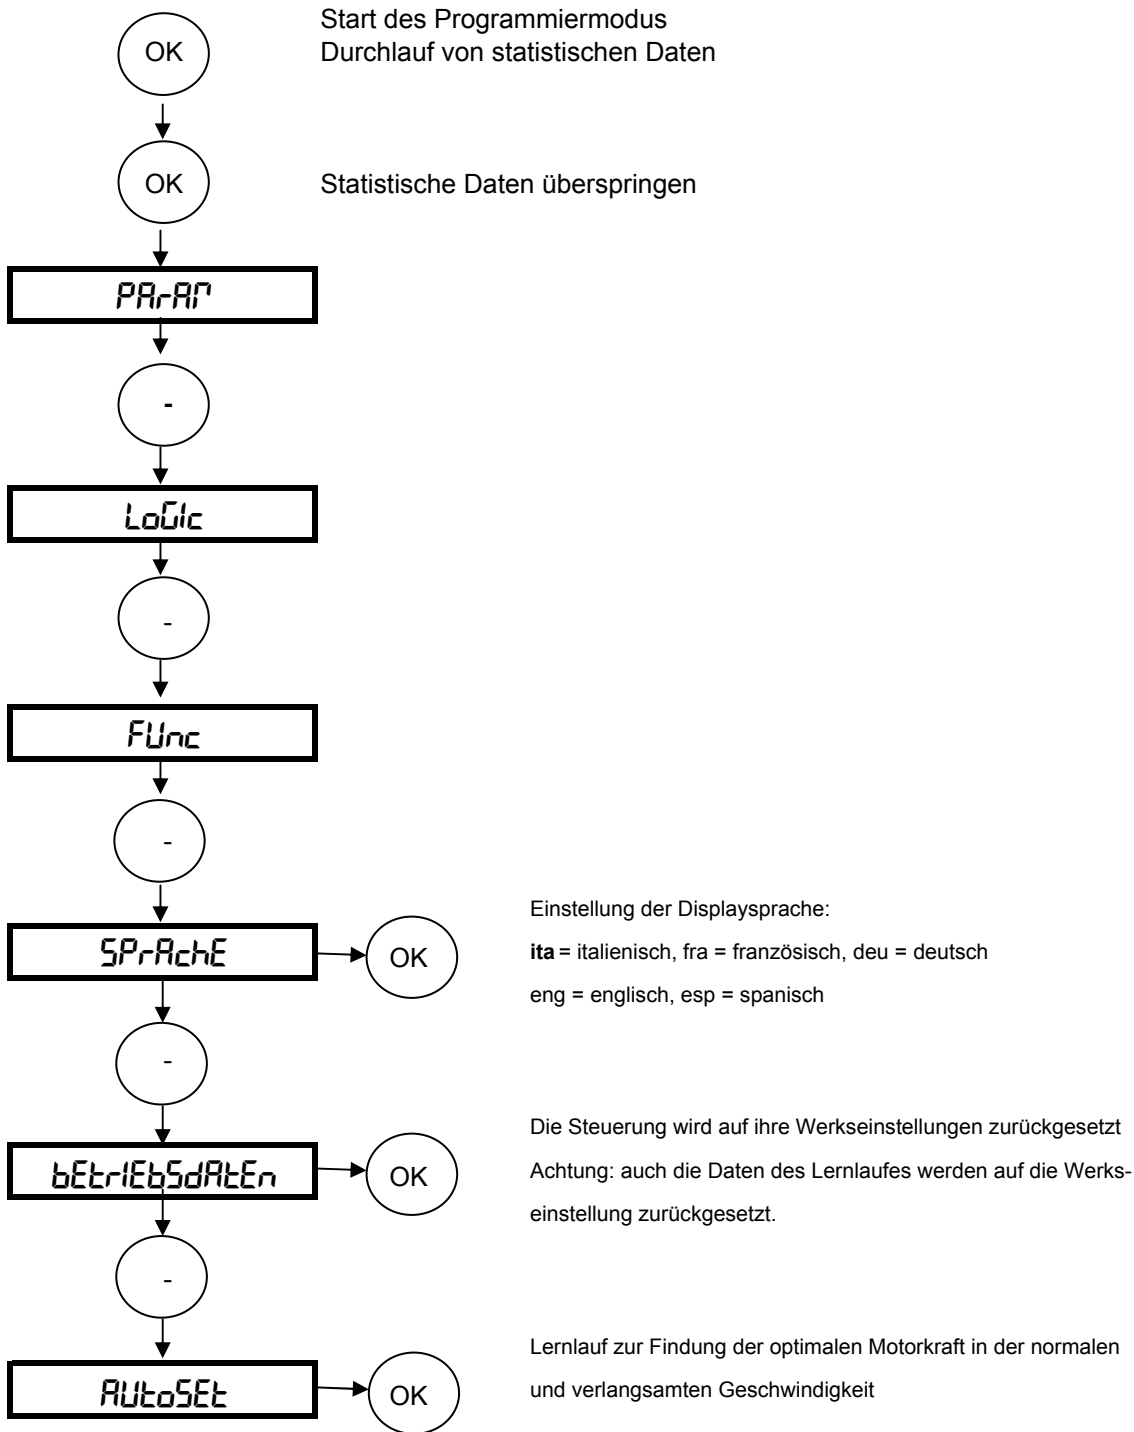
OK

Start des Programmiermodus
Durchlauf von statistischen Daten

OK

Statistische Daten überspringen

PArAM

-

LoGIc

-

FUnc

-

SPrAchE

OK

Einstellung der Displaysprache:
**ita** = italienisch, fra = französisch, deu = deutsch
eng = englisch, esp = spanisch

-

bEtrIEbSdAtEn

OK

Die Steuerung wird auf ihre Werkseinstellungen zurückgesetzt
Achtung: auch die Daten des Lernlaufes werden auf die Werkseinstellung zurückgesetzt.

-

AUtoSEt

OK

Lernlauf zur Findung der optimalen Motorkraft in der normalen und verlangsamten Geschwindigkeit